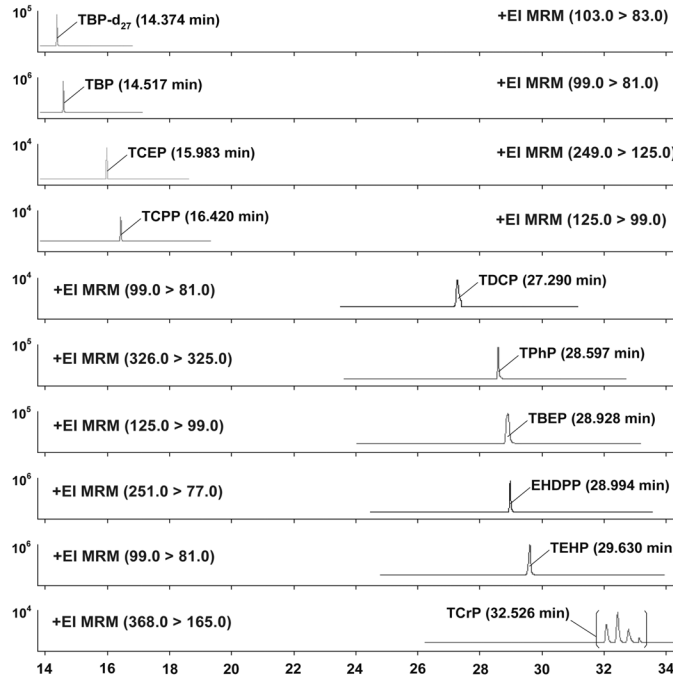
$10^5$ TBP-$d_{27}$ (14.374 min) +EI MRM (103.0 > 83.0)

$10^6$ TBP (14.517 min) +EI MRM (99.0 > 81.0)

$10^4$ TCEP (15.983 min) +EI MRM (249.0 > 125.0)

$10^4$ TCPP (16.420 min) +EI MRM (125.0 > 99.0)

$10^4$ +EI MRM (99.0 > 81.0) TDCP (27.290 min)

$10^5$ +EI MRM (326.0 > 325.0) TPhP (28.597 min)

$10^5$ +EI MRM (125.0 > 99.0) TBEP (28.928 min)

$10^6$ +EI MRM (251.0 > 77.0) EHDPP (28.994 min)

$10^6$ +EI MRM (99.0 > 81.0) TEHP (29.630 min

$10^4$ +EI MRM (368.0 > 165.0) TCrP (32.526 min)

14 16 18 20 22 24 26 28 30 32 34